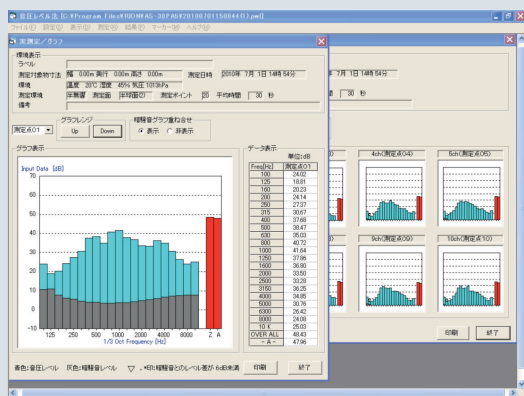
音圧レベル法 [C:¥Program Files¥RION¥AS-30PA5¥20100701150844(1).pwr]

ファイル(F) 設定(S) 表示(V) 測定(M) 結果(R) マーカー(K) ヘルプ(H)

実測定／グラフ

標準表示

ラベル

測定対象物寸法 幅 0.00m 奥行 0.00m 高さ 0.00m 測定日時 2010年 7月 1日 14時 54分

環境 温度 20℃ 湿度 45% 気圧 1013hPa

測定環境 半無響 測定面 半球面(0) 測定ポイント 20 平均時間 30 秒

備考

測定点01

グラフレンジ

Up Down

暗騒音グラフ重ね合せ

表示 非表示

グラフ表示

Input Data [dB]

70
60
50
40
30
20
10
0
-10

125 250 500 1000 2000 4000 8000 Z A

1/3 Oct Frequency [Hz]

データ表示

単位:dB

| Freq[Hz] | 測定点01 |
|---|---|
| 100 | 24.02 |
| 125 | 18.81 |
| 160 | 20.23 |
| 200 | 24.14 |
| 250 | 27.37 |
| 315 | 30.67 |
| 400 | 37.68 |
| 500 | 38.47 |
| 630 | 35.03 |
| 800 | 40.72 |
| 1000 | 41.64 |
| 1250 | 37.86 |
| 1600 | 36.80 |
| 2000 | 33.50 |
| 2500 | 33.28 |
| 3150 | 36.25 |
| 4000 | 34.85 |
| 5000 | 30.76 |
| 6300 | 26.42 |
| 8000 | 24.08 |
| 10 K | 25.03 |
| OVER ALL | 48.43 |
| - A - | 47.96 |

青色:音圧レベル 灰色:暗騒音レベル ▽ :*印:暗騒音とのレベル差が 6dB未満

印刷 終了

2010年 7月 1日 14時 54分

30 秒

4ch(測定点04)

5ch(測定点05)

9ch(測定点09)

10ch(測定点10)

印刷 終了